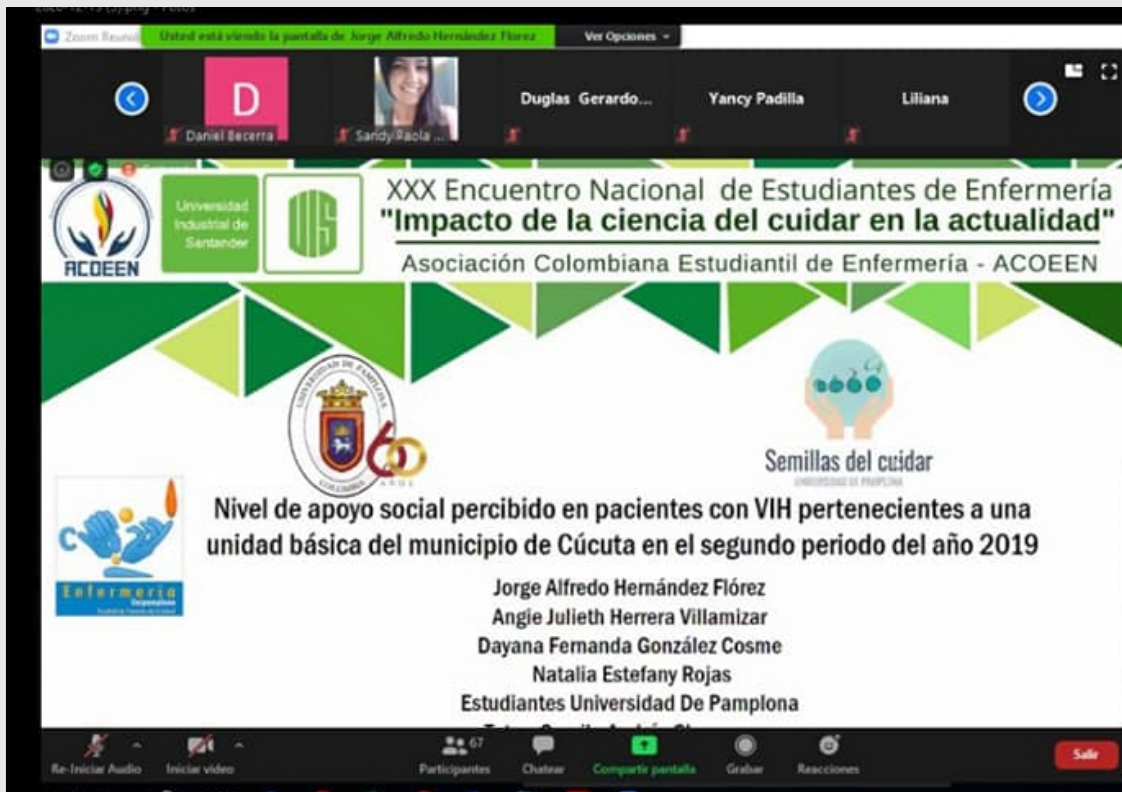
Zoom Reunió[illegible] Usted está viendo la pantalla de Jorge Alfredo Hernández Florez Ver Opciones

D
Daniel Becerra
Sandy Paola ...
Duglas Gerardo...
Yancy Padilla
Liliana

ACOEEN
Universidad Industrial de Santander
UIS

XXX Encuentro Nacional de Estudiantes de Enfermería
"Impacto de la ciencia del cuidar en la actualidad"
Asociación Colombiana Estudiantil de Enfermería - ACOEEN

UNIVERSIDAD DE PAMPLONA COLOMBIA
60 AÑOS

Semillas del cuidar
UNIVERSIDAD DE PAMPLONA

Enfermería

Nivel de apoyo social percibido en pacientes con VIH pertenecientes a una unidad básica del municipio de Cúcuta en el segundo periodo del año 2019

Jorge Alfredo Hernández Flórez
Angie Julieth Herrera Villamizar
Dayana Fernanda González Cosme
Natalia Estefany Rojas
Estudiantes Universidad De Pamplona
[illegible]

Re-Iniciar Audio
Iniciar video
67
Participantes
Chatear
Compartir pantalla
Grabar
Reacciones
Salir